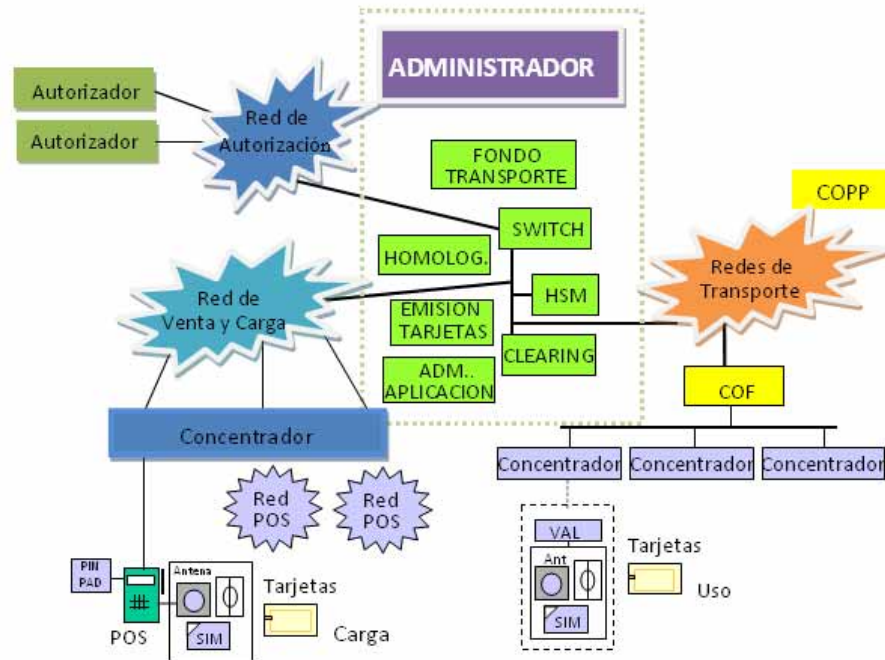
ADMINISTRADOR

Autorizador

Autorizador

Red de Autorización

FONDO TRANSPORTE

COPP

SWITCH

HOMOLOG.

Redes de Transporte

Red de Venta y Carga

HSM

EMISION TARJETAS

CLEARING

ADM.. APLICACION

COF

Concentrador

Concentrador

Concentrador

Concentrador

Red POS

Red POS

VAL

Ant

Tarjetas

Uso

SIM

PIN PAD

Antena

Tarjetas

POS

SIM

Carga